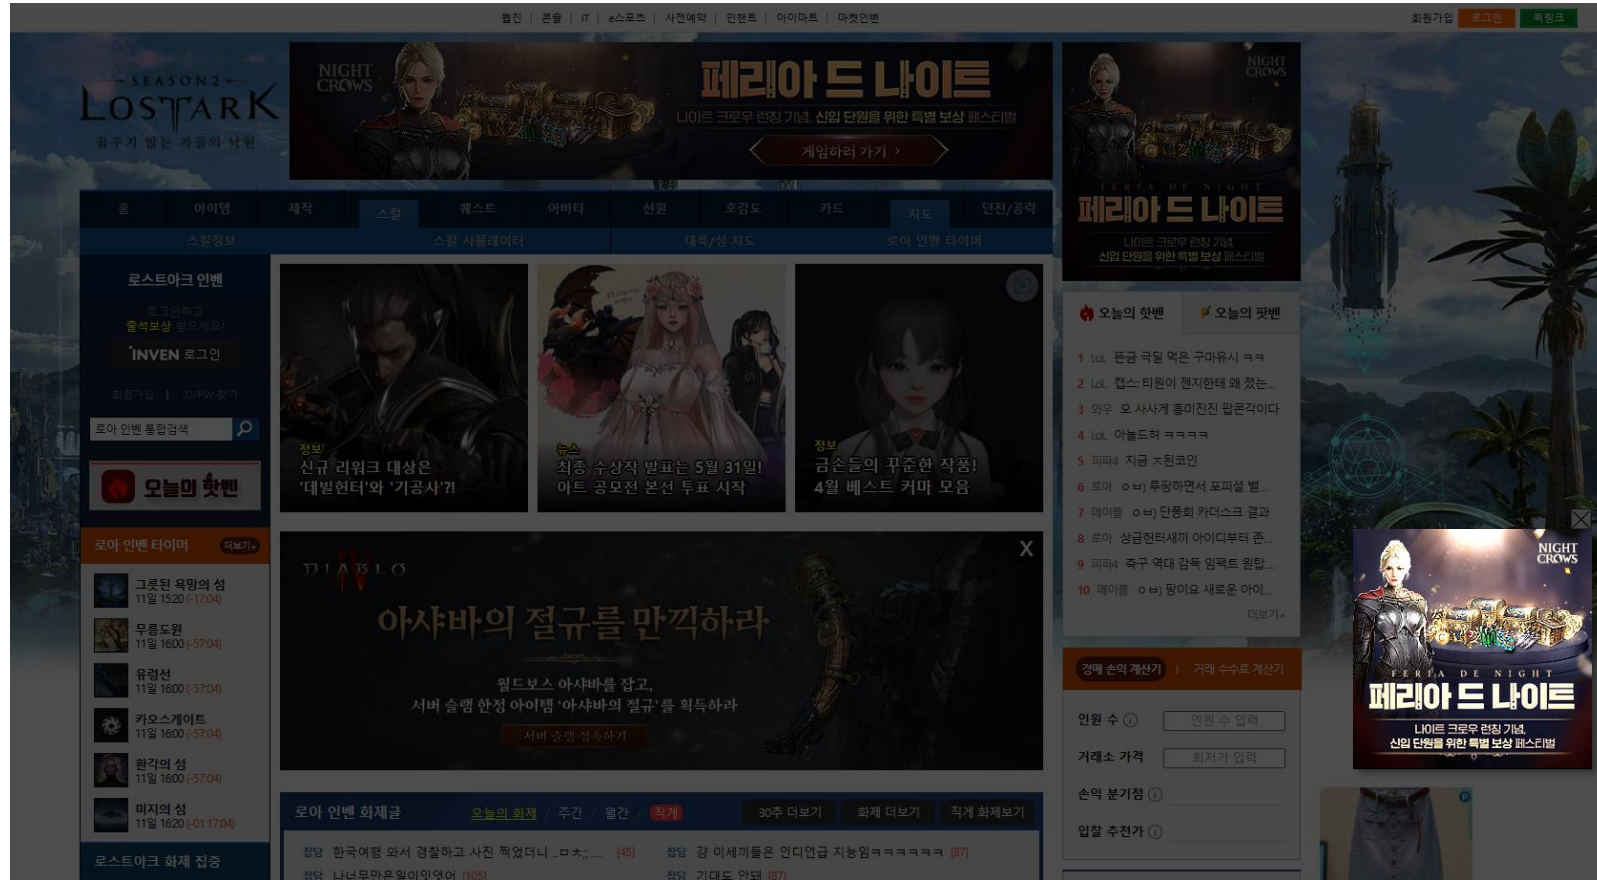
웹진 | 톤슬 | IT | e스포츠 | 사전예약 | 인벤트 | 아이마트 | 마켓인벤

회원가입 로그인 퀵링크

SEASON 2 LOST ARK 꿈꾸지 않는 자들의 낙원

NIGHT CROWS 페리아 드 나이트 나이트 크로우 런칭 기념, 신입 단원을 위한 특별 보상 페스티벌 게임하러 가기 ›

NIGHT CROWS FERIA DE NIGHT 페리아 드 나이트 나이트 크로우 런칭 기념, 신입 단원을 위한 특별 보상 페스티벌

홈 | 아이템 | 제작 | 스킬 | 퀘스트 | 아바타 | 선원 | 호감도 | 카드 | 지도 | 던전/공략

스킬정보 | 스킬 시뮬레이터 | 대륙/섬 지도 | 로아 인벤 타이머

로스트아크 인벤

로그인하고 출석보상 받으세요!

INVEN 로그인

회원가입 | ID/PW 찾기

로아 인벤 통합검색

오늘의 핫벤

로아 인벤 타이머 더보기+

그릇된 욕망의 섬 11일 15:20 (-17:04)

무릉도원 11일 16:00 (-57:04)

유령선 11일 16:00 (-57:04)

카오스게이트 11일 16:00 (-57:04)

환각의 섬 11일 16:00 (-57:04)

미지의 섬 11일 16:20 (-01:17:04)

로스트아크 화제 집중

정보 신규 리워크 대상은 '데빌헌터'와 '기공사'?!

뉴스 최종 수상작 발표는 5월 31일! 아트 공모전 본선 투표 시작

정보 금손들의 꾸준한 작품! 4월 베스트 커마 모음

DIABLO IV 아샤바의 절규를 만끽하라 월드보스 아샤바를 잡고, 서버 슬램 한정 아이템 '아샤바의 절규'를 획득하라 서버 슬램 접속하기 X

로아 인벤 화제글 오늘의 화제 / 주간 / 월간 / 직게 30추 더보기 화제 더보기 직게 화제보기

잡담 한국여행 와서 경찰하고 사진 찍었더니 _ㅁㅊ;; ... [45]

잡담 강 이세끼들은 인디언급 지능임ㅋㅋㅋㅋㅋㅋ [87]

잡담 나너무만은일이있었어 [105]

잡담 기대도 안돼 [87]

오늘의 핫벤 | 오늘의 팟벤

1 LoL 돈금 극딜 먹은 구마유시 ㅋㅋ

2 LoL 캡스 티원이 젠지한테 왜 졌는...

3 와우 오 사사게 흥미진진 팝콘각이다

4 LoL 아놀드허 ㅋㅋㅋㅋ

5 피파4 지금 ㅈ된코인

6 로아 ㅇㅂ) 루팡하면서 포피셜 별...

7 메이플 ㅇㅂ) 단풍회 카더스크 결과

8 로아 상금헌터새끼 아이디부터 존...

9 피파4 축구 역대 감독 임팩트 원탑...

10 메이플 ㅇㅂ) 팡이요 새로운 아이...

더보기+

경매 손익 계산기 | 거래 수수료 계산기

인원 수 인원 수 입력

거래소 가격 최저가 입력

손익 분기점

입찰 추천가

NIGHT CROWS FERIA DE NIGHT 페리아 드 나이트 나이트 크로우 런칭 기념, 신입 단원을 위한 특별 보상 페스티벌